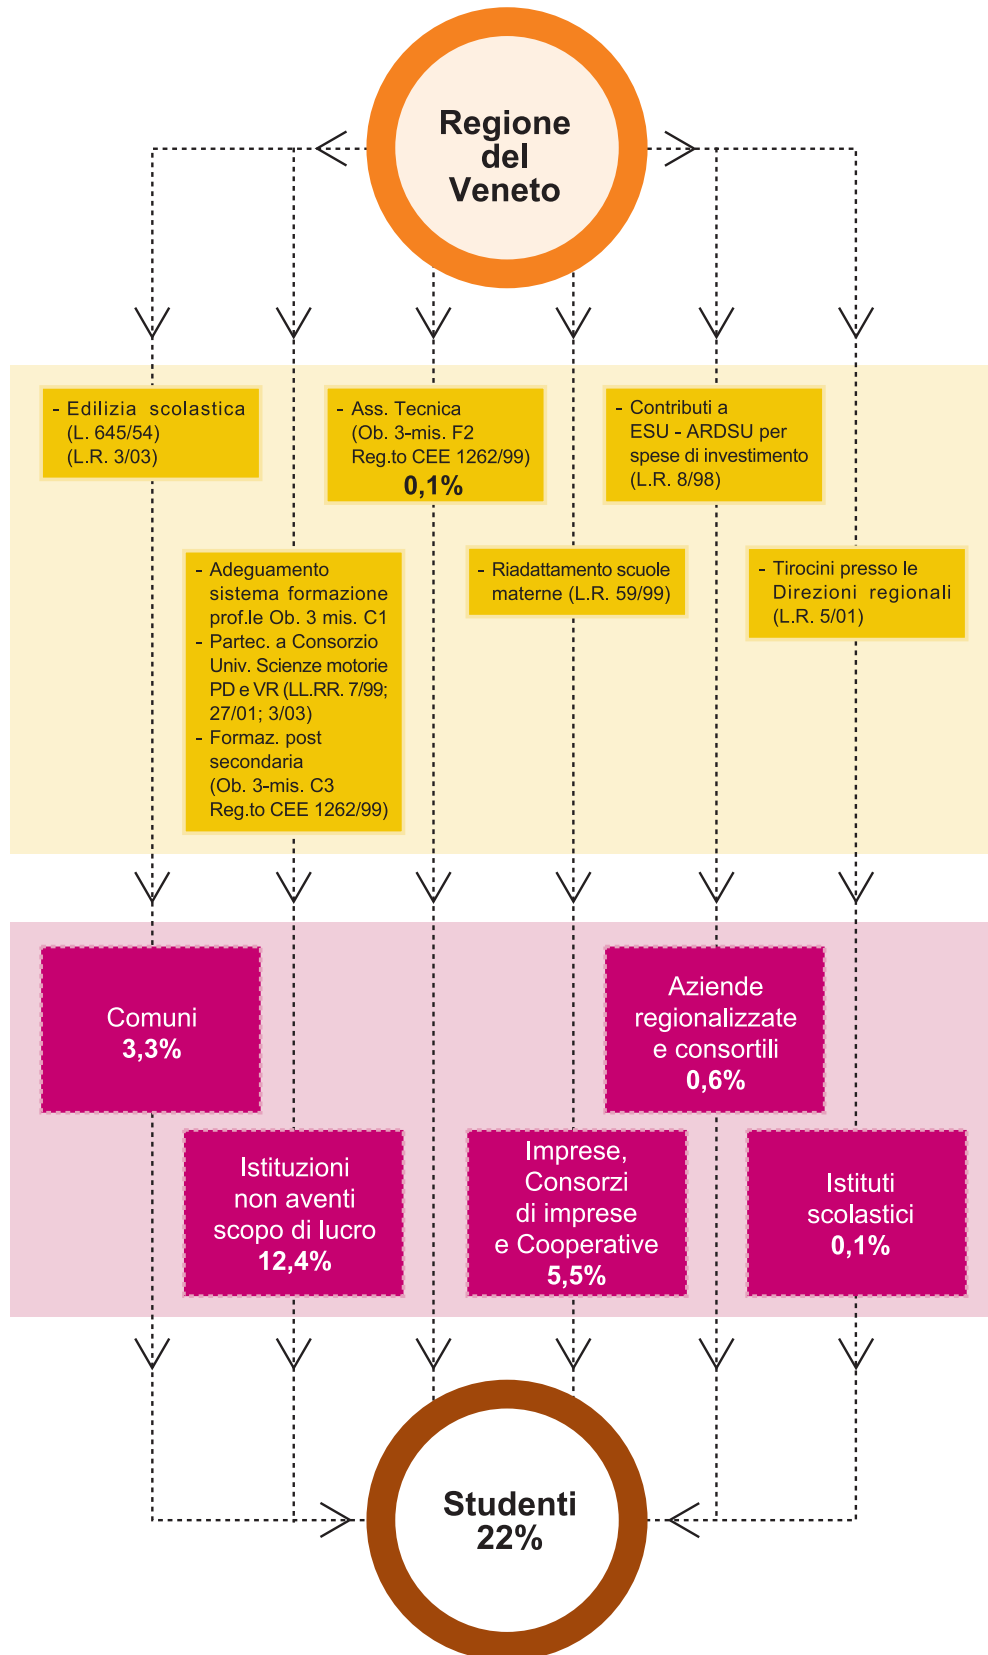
Regione del Veneto

- Edilizia scolastica (L. 645/54) (L.R. 3/03)

- Ass. Tecnica (Ob. 3-mis. F2 Reg.to CEE 1262/99)
0,1%

- Contributi a ESU - ARDSU per spese di investimento (L.R. 8/98)

- Adeguamento sistema formazione prof.le Ob. 3 mis. C1
- Partec. a Consorzio Univ. Scienze motorie PD e VR (LL.RR. 7/99; 27/01; 3/03)
- Formaz. post secondaria (Ob. 3-mis. C3 Reg.to CEE 1262/99)

- Riadattamento scuole materne (L.R. 59/99)

- Tirocini presso le Direzioni regionali (L.R. 5/01)

Comuni
3,3%

Aziende regionalizzate e consortili
0,6%

Istituzioni non aventi scopo di lucro
12,4%

Imprese, Consorzi di imprese e Cooperative
5,5%

Istituti scolastici
0,1%

Studenti
22%